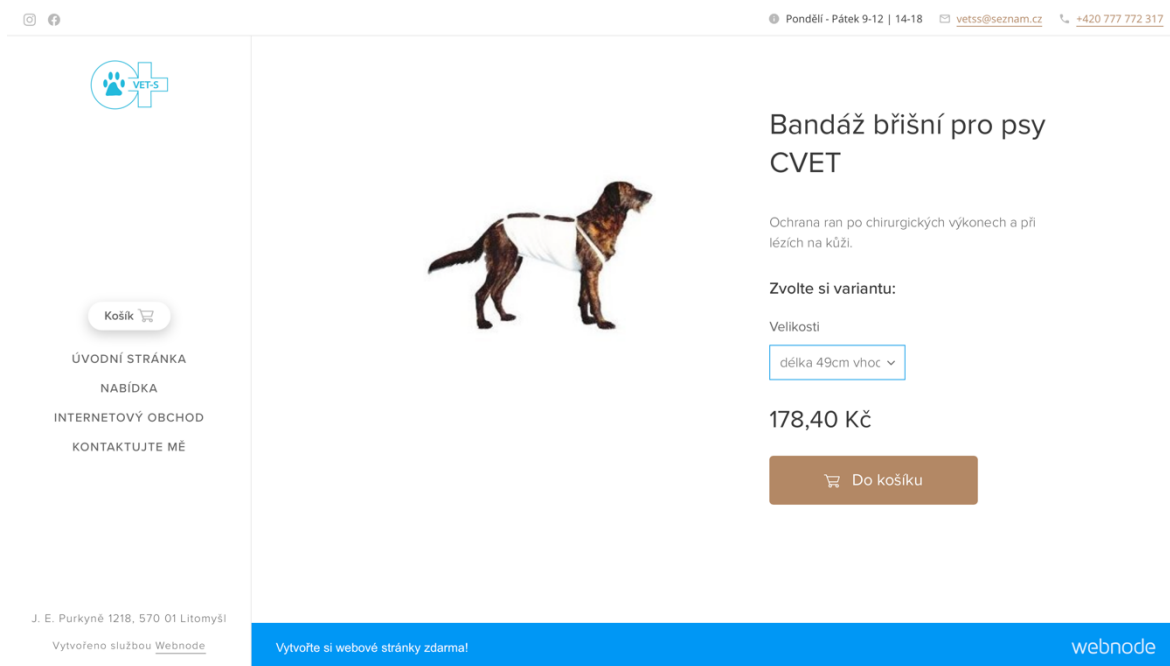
Pondělí - Pátek 9-12 | 14-18 vetss@seznam.cz +420 777 772 317

VET-S

Košík

ÚVODNÍ STRÁNKA

NABÍDKA

INTERNETOVÝ OBCHOD

KONTAKTUJTE MĚ

J. E. Purkyně 1218, 570 01 Litomyšl

Vytvořeno službou Webnode

Bandáž břišní pro psy CVET

Ochrana ran po chirurgických výkonech a při lézích na kůži.

Zvolte si variantu:

Velikosti

délka 49cm vhoc

178,40 Kč

Do košíku

Vytvořte si webové stránky zdarma!

webnode